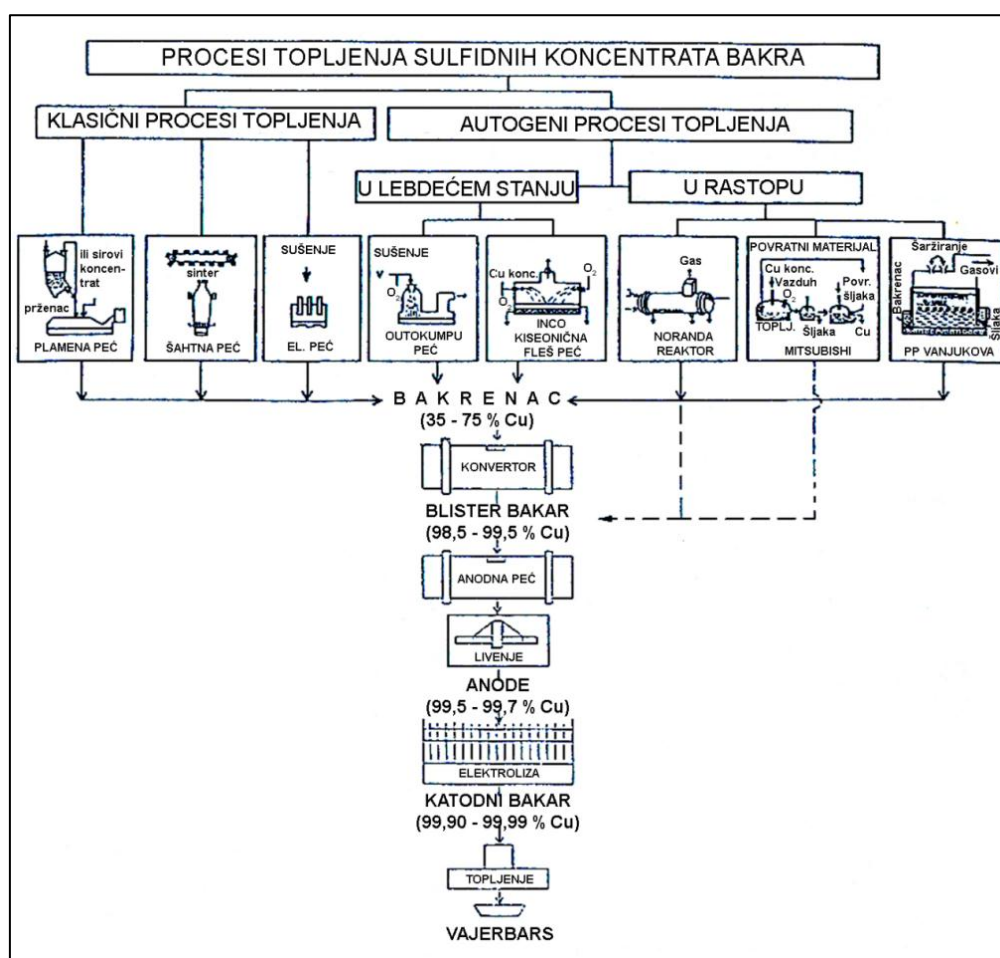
PROCESI TOPLJENJA SULFIDNIH KONCENTRATA BAKRA

KLASIČNI PROCESI TOPLJENJA

AUTOGENI PROCESI TOPLJENJA

U LEBDEĆEM STANJU

U RASTOPU

ili sirovi koncentrat
prženac
PLAMENA PEĆ

sinter
ŠAHTNA PEĆ

SUŠENJE
EL. PEĆ

SUŠENJE
$O_2$
OUTOKUMPU PEĆ

Cu konc.
$O_2$
$O_2$
INCO KISEONIČNA FLEŠ PEĆ

Gas
NORANDA REAKTOR

POVRATNI MATERIJAL
Cu konc.
Vazduh
$O_2$
Povr. šljaka
TOPLJ.
Šljaka
Cu
MITSUBISHI

Šaržiranje
Gasovi
Bakrenac
Šljaka
PP VANJUKOVA

B A K R E N A C
(35 - 75 % Cu)

KONVERTOR

BLISTER BAKAR
(98,5 - 99,5 % Cu)

ANODNA PEĆ

LIVENJE

ANODE
(99,5 - 99,7 % Cu)

ELEKTROLIZA

KATODNI BAKAR
(99,90 - 99,99 % Cu)

TOPLJENJE

VAJERBARS